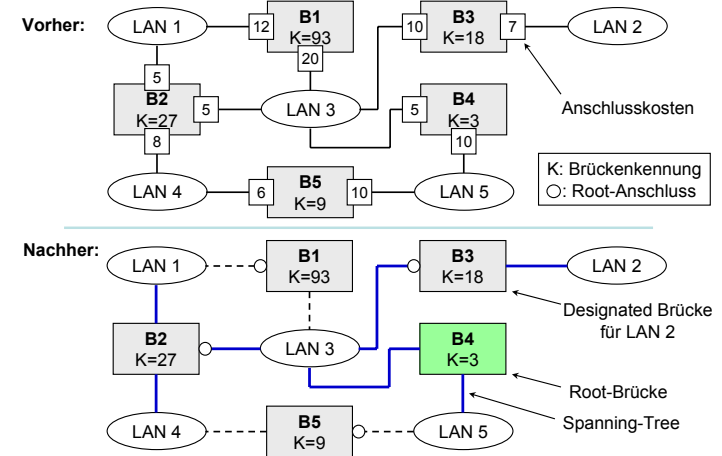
Vorher:

LAN 1
12
B1
K=93
20
10
B3
K=18
7
LAN 2

5
B2
K=27
5
LAN 3
5
B4
K=3
Anschlusskosten

8
10

LAN 4
6
B5
K=9
10
LAN 5

K: Brückenkennung
○: Root-Anschluss

Nachher:

LAN 1
B1
K=93
B3
K=18
LAN 2

Designated Brücke für LAN 2

B2
K=27
LAN 3
B4
K=3

Root-Brücke

Spanning-Tree

LAN 4
B5
K=9
LAN 5